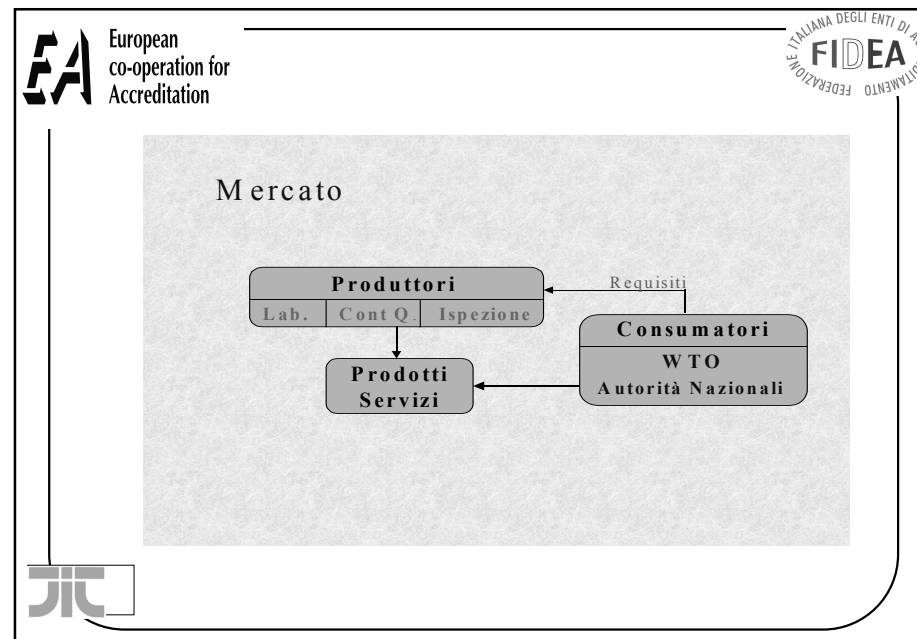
EA European co-operation for Accreditation

FEDERAZIONE ITALIANA DEGLI ENTI DI A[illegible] ACCREDITAMENTO
FIDEA

Mercato

Produttori
Lab. | Cont Q. | Ispezione

Requisiti

Consumatori
WTO
Autorità Nazionali

Prodotti
Servizi

JIC